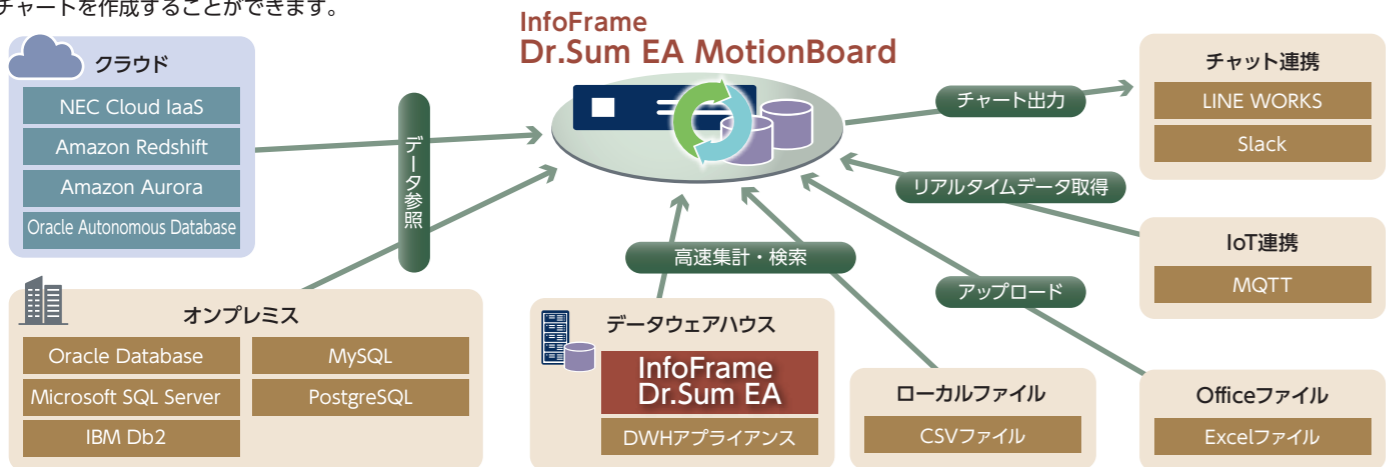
チャートを作成することができます。

InfoFrame
Dr.Sum EA MotionBoard

クラウド
NEC Cloud IaaS
Amazon Redshift
Amazon Aurora
Oracle Autonomous Database

データ参照

オンプレミス
Oracle Database
MySQL
Microsoft SQL Server
PostgreSQL
IBM Db2

高速集計・検索

データウェアハウス
InfoFrame Dr.Sum EA
DWHアプライアンス

チャート出力

チャット連携
LINE WORKS
Slack

リアルタイムデータ取得

IoT連携
MQTT

アップロード

ローカルファイル
CSVファイル

Officeファイル
Excelファイル